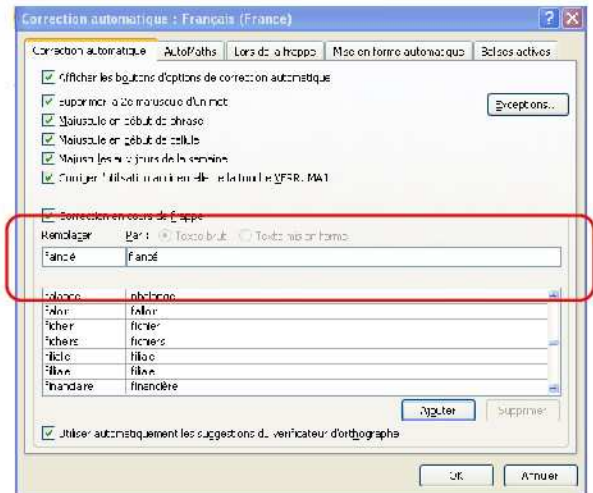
Correction automatique : Français (France)

Correction automatique | AutoMaths | Lors de la frappe | Mise en forme automatique | Balises actives

Afficher les boutons d'options de correction automatique

Supprimer la 2e majuscule d'un mot

Majuscule en début de phrase

Majuscule en début de cellule

Majuscule les noms de jours de la semaine

Corriger l'utilisation accidentelle de la touche VERR. MAJ

Exceptions...

Correction en cours de frappe

Remplacer Par : Texte brut Texte mis en forme

fiancé | fiancé

| | |
|---|---|
| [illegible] | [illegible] |
| fellow | fellow |
| ficher | fichier |
| fichers | fichiers |
| filiale | filiale |
| filiae | filiale |
| financiare | financière |

Ajouter Supprimer

Utiliser automatiquement les suggestions du vérificateur d'orthographe

OK Annuler